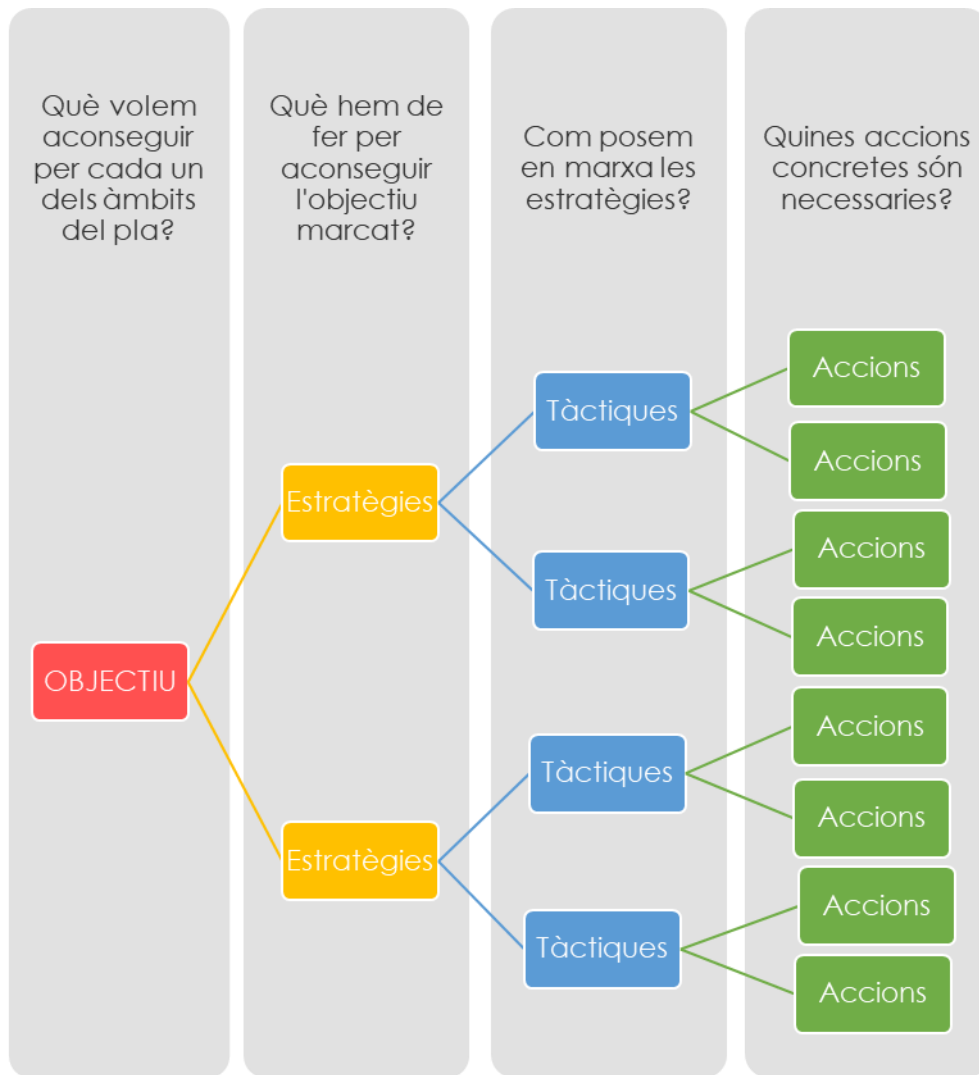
Què volem aconseguir per cada un dels àmbits del pla?

Què hem de fer per aconseguir l'objectiu marcat?

Com posem en marxa les estratègies?

Quines accions concretes són necessaries?

OBJECTIU

Estratègies

Tàctiques

Accions

Accions

Tàctiques

Accions

Accions

Estratègies

Tàctiques

Accions

Accions

Tàctiques

Accions

Accions